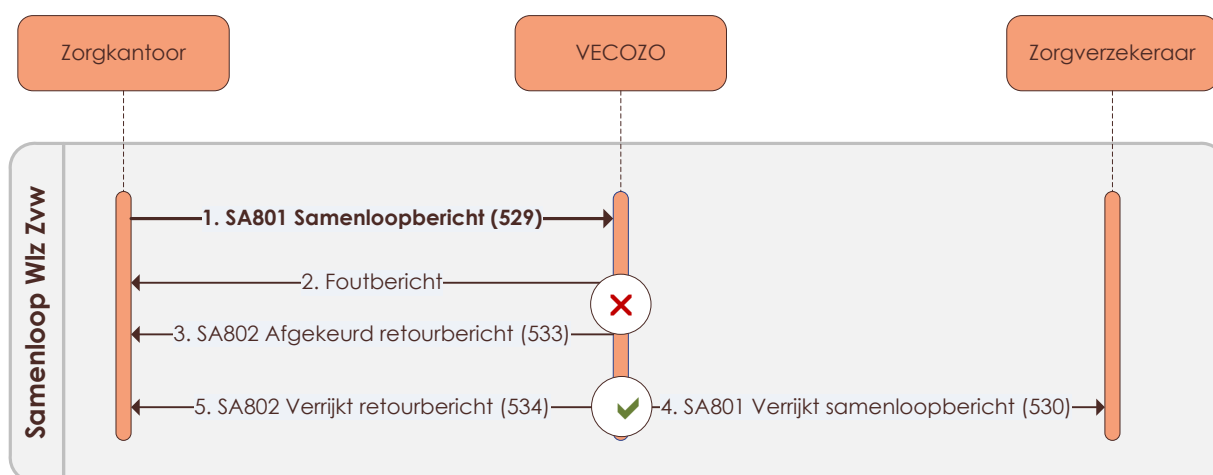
Zorgkantoor

VECOZO

Zorgverzekeraar

Samenloop Wlz Zvw

1. SA801 Samenloopbericht (529)

2. Foutbericht

3. SA802 Afgekeurd retourbericht (533)

5. SA802 Verrijkt retourbericht (534)

4. SA801 Verrijkt samenloopbericht (530)